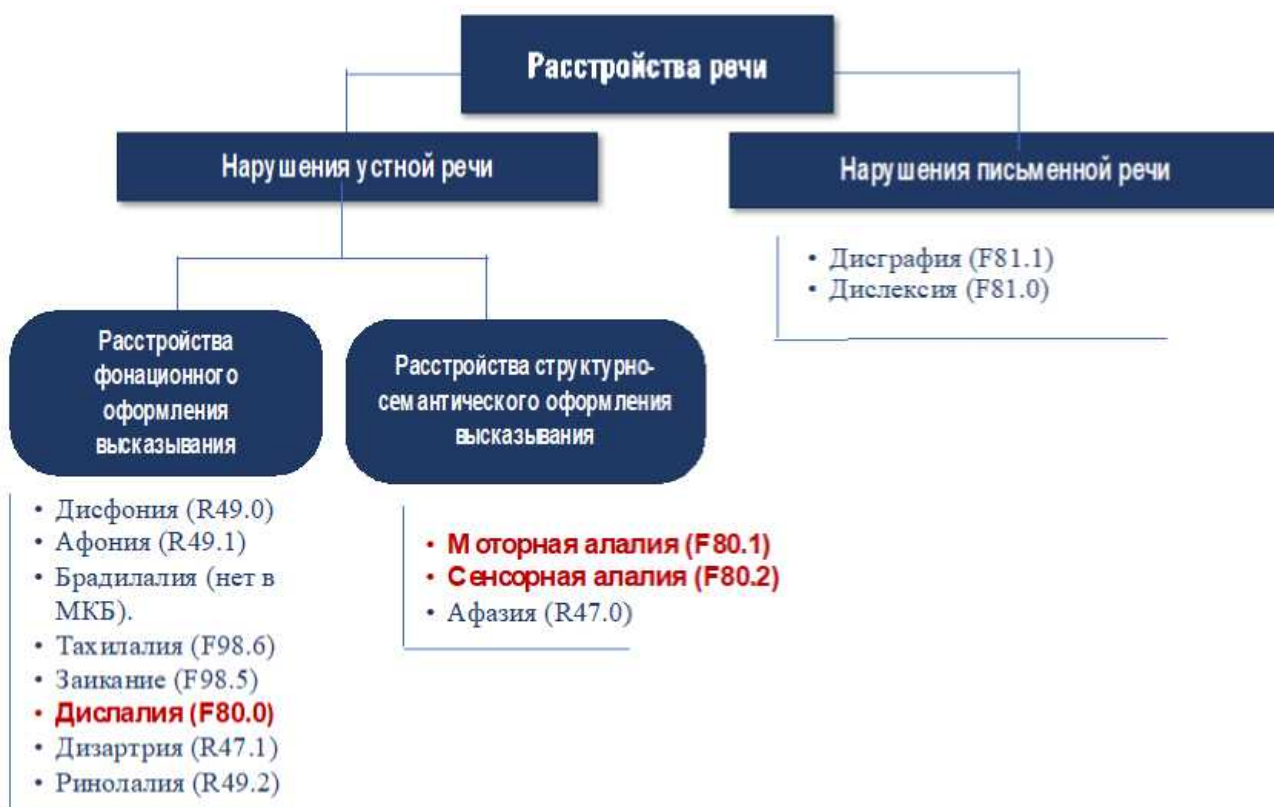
Расстройства речи

Нарушения устной речи

Нарушения письменной речи

• Дисграфия (F81.1)
• Дислексия (F81.0)

Расстройства фонационного оформления высказывания

Расстройства структурно-семантического оформления высказывания

• Дисфония (R49.0)
• Афония (R49.1)
• Брадилалия (нет в МКБ).
• Тахилалия (F98.6)
• Заикание (F98.5)
• Дислалия (F80.0)
• Дизартрия (R47.1)
• Ринолалия (R49.2)

• Моторная алалия (F80.1)
• Сенсорная алалия (F80.2)
• Афазия (R47.0)